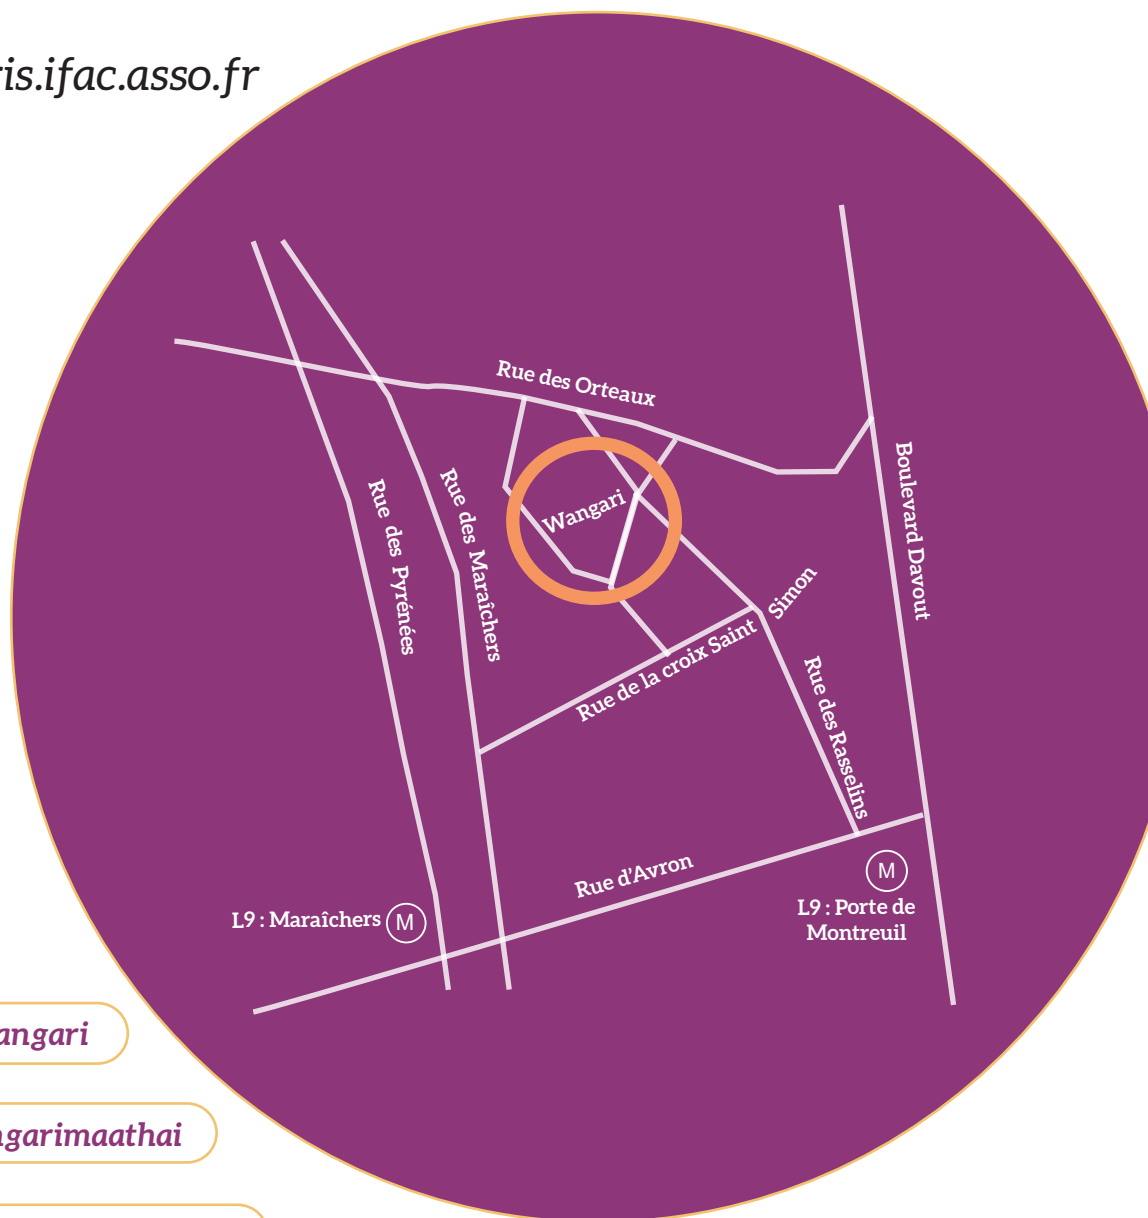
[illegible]is.ifac.asso.fr

Rue des Orteaux

Wangari

Rue des Pyrénées

Rue des Maraîchers

Boulevard Davout

Simon

Rue de la croix Saint

Rue des Rasselins

Rue d'Avron

L9 : Maraîchers M

M
L9 : Porte de Montreuil

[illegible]angari

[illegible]garimaathai